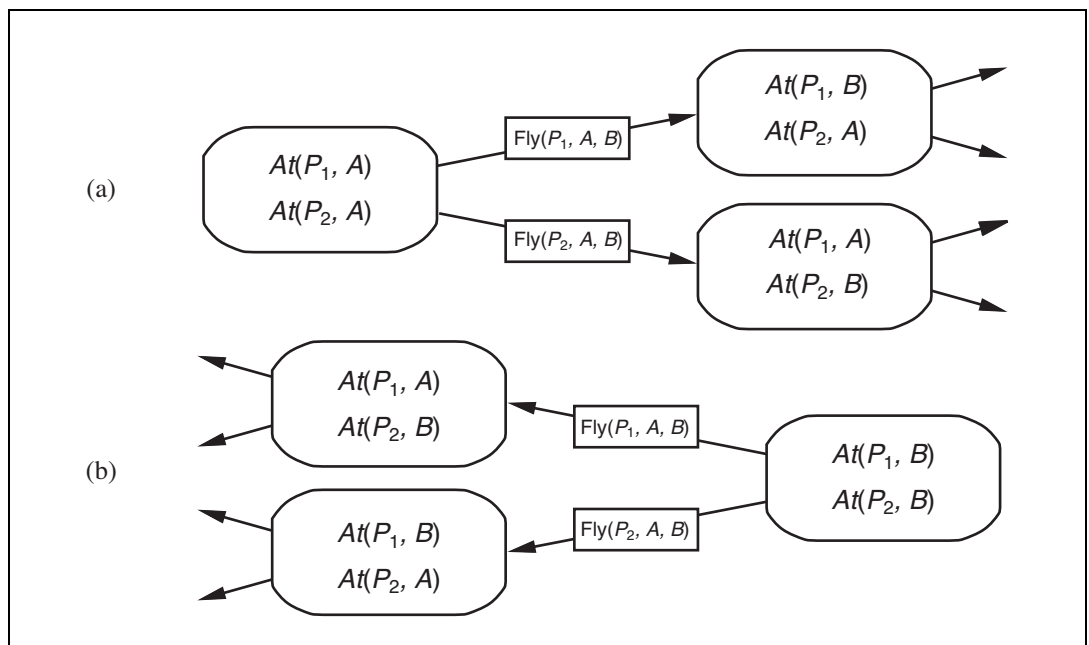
(a)

$At(P_1, A)$
$At(P_2, A)$

Fly($P_1$, $A$, $B$)

Fly($P_2$, $A$, $B$)

$At(P_1, B)$
$At(P_2, A)$

$At(P_1, A)$
$At(P_2, B)$

(b)

$At(P_1, A)$
$At(P_2, B)$

Fly($P_1$, $A$, $B$)

$At(P_1, B)$
$At(P_2, B)$

Fly($P_2$, $A$, $B$)

$At(P_1, B)$
$At(P_2, A)$